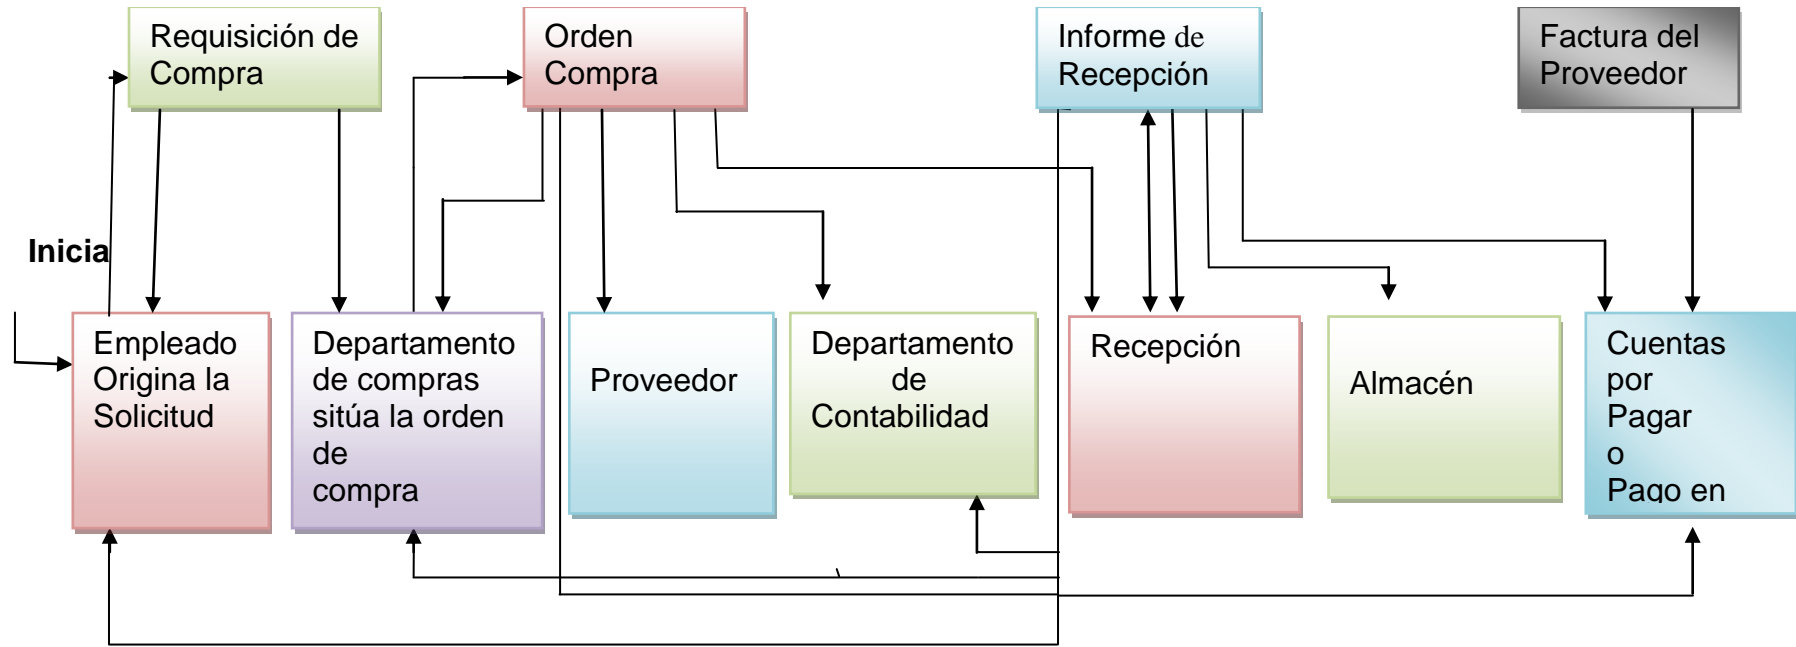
Requisición de Compra

Orden Compra

Informe de Recepción

Factura del Proveedor

Inicia

Empleado Origina la Solicitud

Departamento de compras sitúa la orden de compra

Proveedor

Departamento de Contabilidad

Recepción

Almacén

Cuentas por Pagar o Pago en